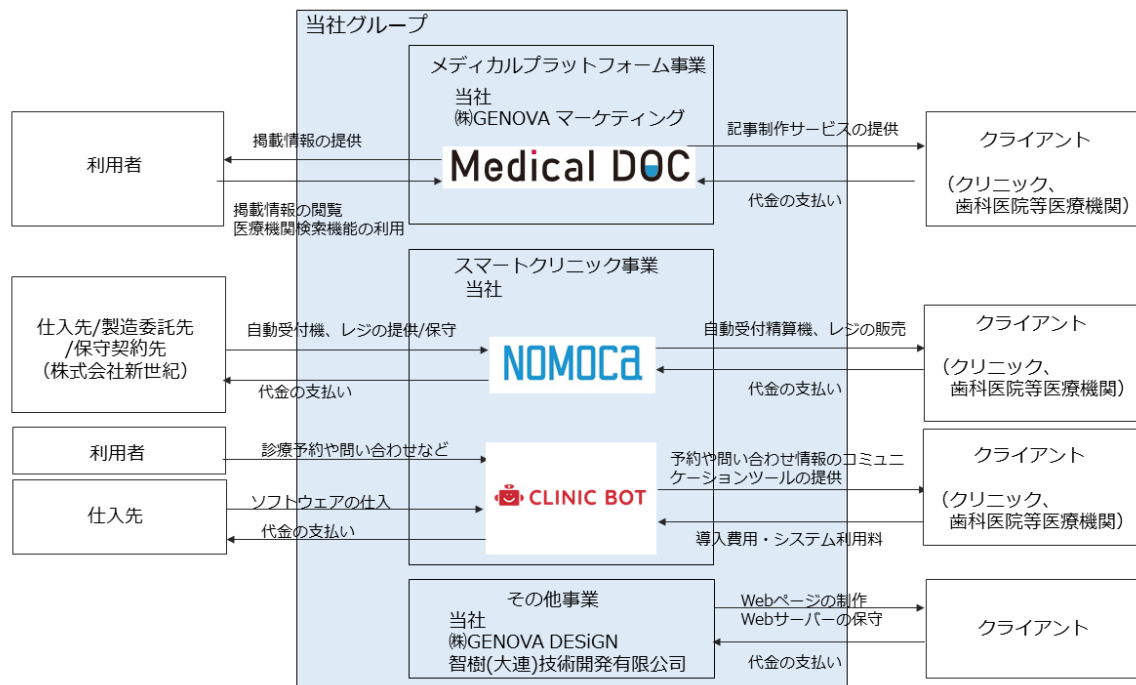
当社グループ

メディカルプラットフォーム事業
当社
㈱GENOVA マーケティング
Medical DOC

利用者

掲載情報の提供

掲載情報の閲覧
医療機関検索機能の利用

記事制作サービスの提供

代金の支払い

クライアント
（クリニック、
歯科医院等医療機関）

スマートクリニック事業
当社

仕入先/製造委託先
/保守契約先
（株式会社新世紀）

自動受付機、レジの提供/保守

代金の支払い

NOMOCa

自動受付精算機、レジの販売

代金の支払い

クライアント
（クリニック、
歯科医院等医療機関）

利用者

診療予約や問い合わせなど

仕入先

ソフトウェアの仕入

代金の支払い

CLINIC BOT

予約や問い合わせ情報のコミュニケーションツールの提供

導入費用・システム利用料

クライアント
（クリニック、
歯科医院等医療機関）

その他事業
当社
㈱GENOVA DESiGN
智樹(大連)技術開発有限公司

Webページの制作
Webサーバーの保守

代金の支払い

クライアント